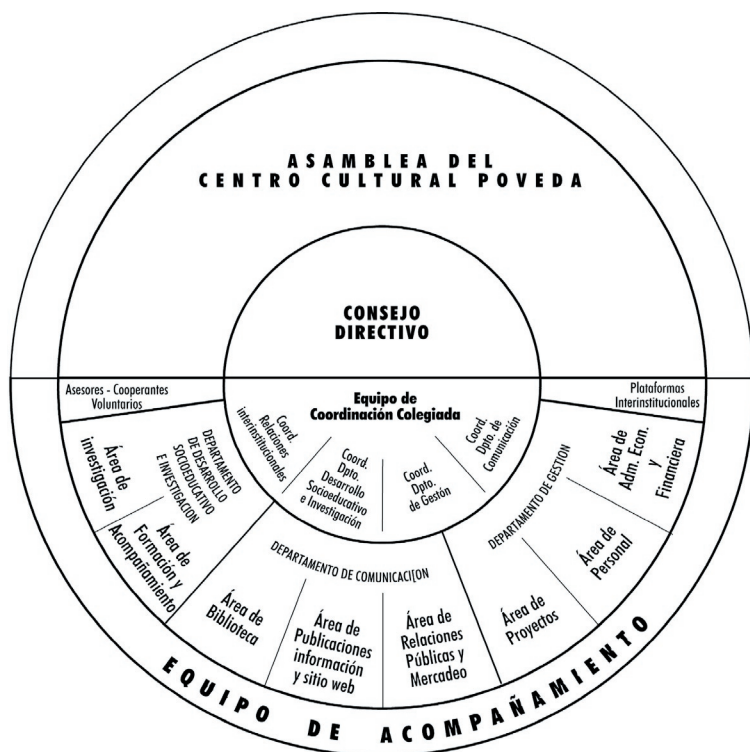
ASAMBLEA DEL CENTRO CULTURAL POVEDA

CONSEJO DIRECTIVO

Asesores - Cooperantes Voluntarios

Plataformas Interinstitucionales

Equipo de Coordinación Colegiada

Coord. Relaciones interinstitucionales

Coord. Dpto. Desarrollo Socioeducativo e Investigación

Coord. Dpto. de Gestión

Coord. Dpto. de Comunicación

DEPARTAMENTO DE DESARROLLO SOCIOEDUCATIVO E INVESTIGACION

Área de investigación

Área de Formación y Acompañamiento

DEPARTAMENTO DE COMUNICACI[ON

Área de Biblioteca

Área de Publicaciones información y sitio web

Área de Relaciones Públicas y Mercadeo

DEPARTAMENTO DE GESTION

Área de Proyectos

Área de Personal

Área de Adm. Econ. y Financiera

EQUIPO DE ACOMPAÑAMIENTO